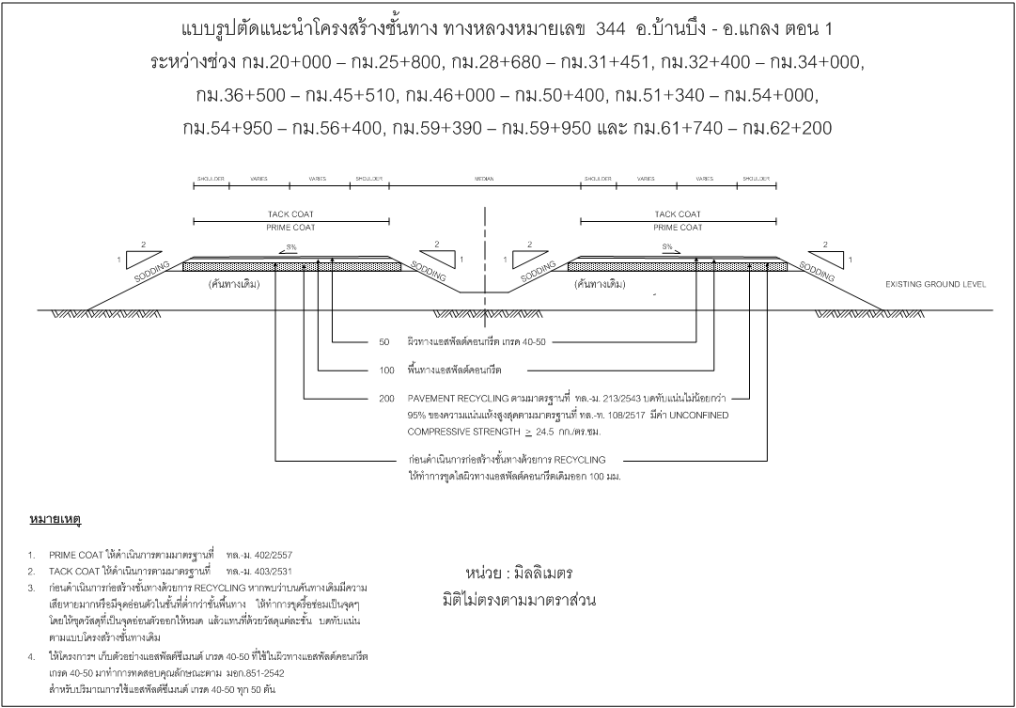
แบบรูปตัดแนะนำโครงสร้างชั้นทาง ทางหลวงหมายเลข 344 อ.บ้านบึง - อ.แกลง ตอน 1
ระหว่างช่วง กม.20+000 – กม.25+800, กม.28+680 – กม.31+451, กม.32+400 – กม.34+000,
กม.36+500 – กม.45+510, กม.46+000 – กม.50+400, กม.51+340 – กม.54+000,
กม.54+950 – กม.56+400, กม.59+390 – กม.59+950 และ กม.61+740 – กม.62+200

SHOULDER VARIES VARIES SHOULDER MEDIAN SHOULDER VARIES VARIES SHOULDER

TACK COAT
PRIME COAT
TACK COAT
PRIME COAT

2 1 5% 2 1 2 1 5% 2 1

SODDING SODDING SODDING SODDING

(คันทางเดิม) (คันทางเดิม)

EXISTING GROUND LEVEL

50 ผิวทางแอสฟัลต์คอนกรีต เกรด 40-50

100 พื้นทางแอสฟัลต์คอนกรีต

200 PAVEMENT RECYCLING ตามมาตรฐานที่ ทล.-ม. 213/2543 บดทับแน่นไม่น้อยกว่า 95% ของความแน่นแห้งสูงสุดตามมาตรฐานที่ ทล.-ท. 108/2517 มีค่า UNCONFINED COMPRESSIVE STRENGTH $\geq$ 24.5 กก./ตร.ซม.

ก่อนดำเนินการก่อสร้างชั้นทางด้วยการ RECYCLING
ให้ทำการขูดไสผิวทางแอสฟัลต์คอนกรีตเดิมออก 100 มม.

หมายเหตุ

1. PRIME COAT ให้ดำเนินการตามมาตรฐานที่ ทล.-ม. 402/2557
2. TACK COAT ให้ดำเนินการตามมาตรฐานที่ ทล.-ม. 403/2531
3. ก่อนดำเนินการก่อสร้างชั้นทางด้วยการ RECYCLING หากพบว่าบนคันทางเดิมมีความเสียหายมากหรือมีจุดอ่อนตัวในชั้นที่ต่ำกว่าชั้นพื้นทาง ให้ทำการขุดซ่อมเป็นจุดๆ โดยให้ขุดวัสดุที่เป็นจุดอ่อนตัวออกให้หมด แล้วแทนที่ด้วยวัสดุแต่ละชั้น บดทับแน่นตามแบบโครงสร้างชั้นทางเดิม
4. ให้โครงการฯ เก็บตัวอย่างแอสฟัลต์ซีเมนต์ เกรด 40-50 ที่ใช้ในผิวทางแอสฟัลต์คอนกรีต เกรด 40-50 มาทำการทดสอบคุณลักษณะตาม มอก.851-2542 สำหรับปริมาณการใช้แอสฟัลต์ซีเมนต์ เกรด 40-50 ทุก 50 ตัน

หน่วย : มิลลิเมตร
มิติไม่ตรงตามมาตราส่วน